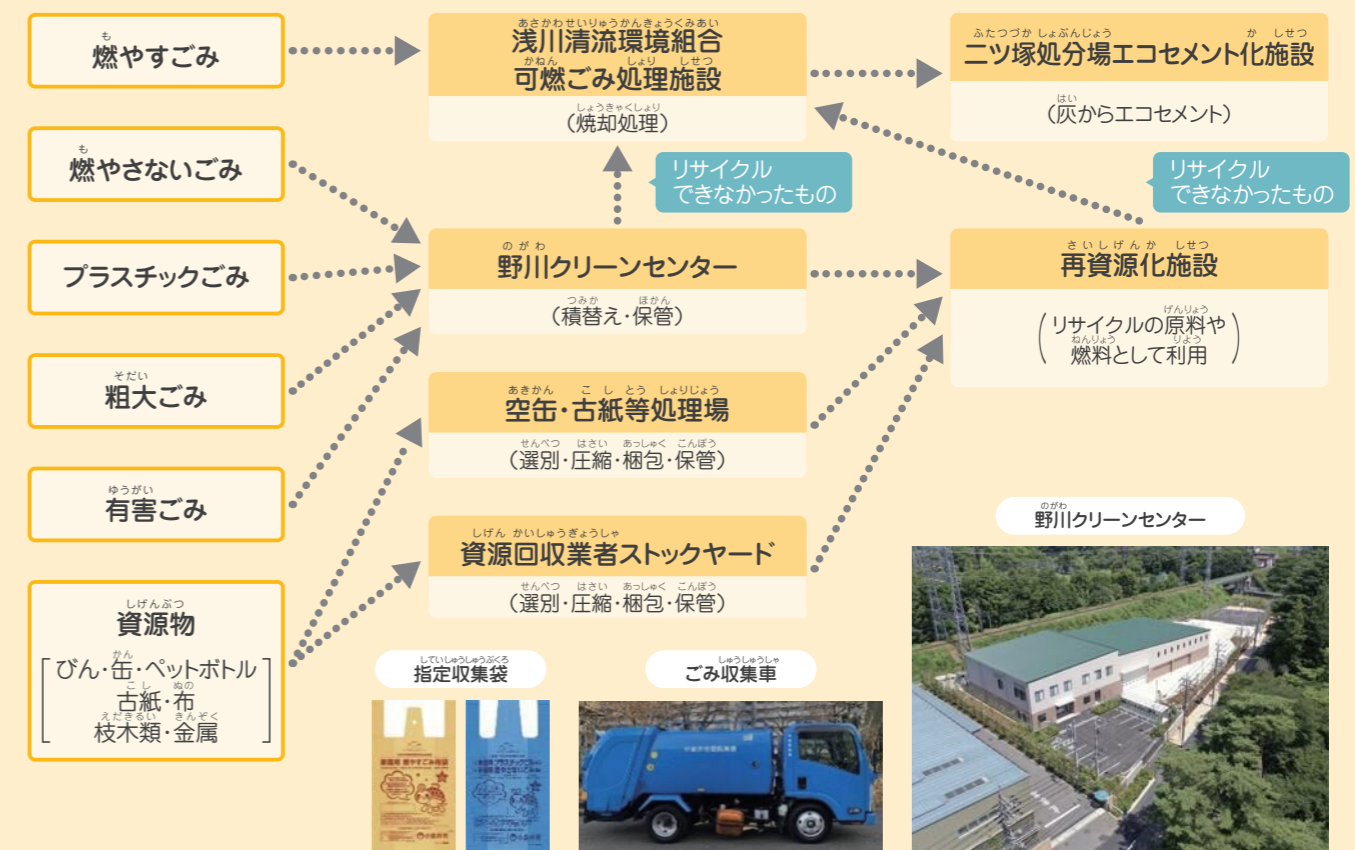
も
燃やすごみ

もえ
燃やさないごみ

プラスチックごみ

そだい
粗大ごみ

ゆうがい
有害ごみ

しげんぶつ
資源物
[びん・缶・ペットボトル 古紙・布 枝木類・金属]

あさかわせいりゅうかんきょうくみあい
浅川清流環境組合
かねん しょり しせつ
可燃ごみ処理施設
しょうきゃくしょり
(焼却処理)

リサイクル できなかったもの

のがわ
野川クリーンセンター
つみか ほかん
(積替え・保管)

あきかん こし とう しょりじょう
空缶・古紙等処理場
せんべつ あっしゅく こんぽう
(選別・圧縮・梱包・保管)

しげん かいしゅうぎょうしゃ
資源回収業者ストックヤード
せんべつ あっしゅく こんぽう
(選別・圧縮・梱包・保管)

ふたつづか しょぶんじょう かしせつ
二ツ塚処分場エコセメント化施設
はい
(灰からエコセメント)

リサイクル できなかったもの

さいしげんか しせつ
再資源化施設
(リサイクルの原料や 燃料として利用)

していしゅうしゅうぶくろ
指定収集袋

しゅうしゅうしゃ
ごみ収集車

のがわ
野川クリーンセンター